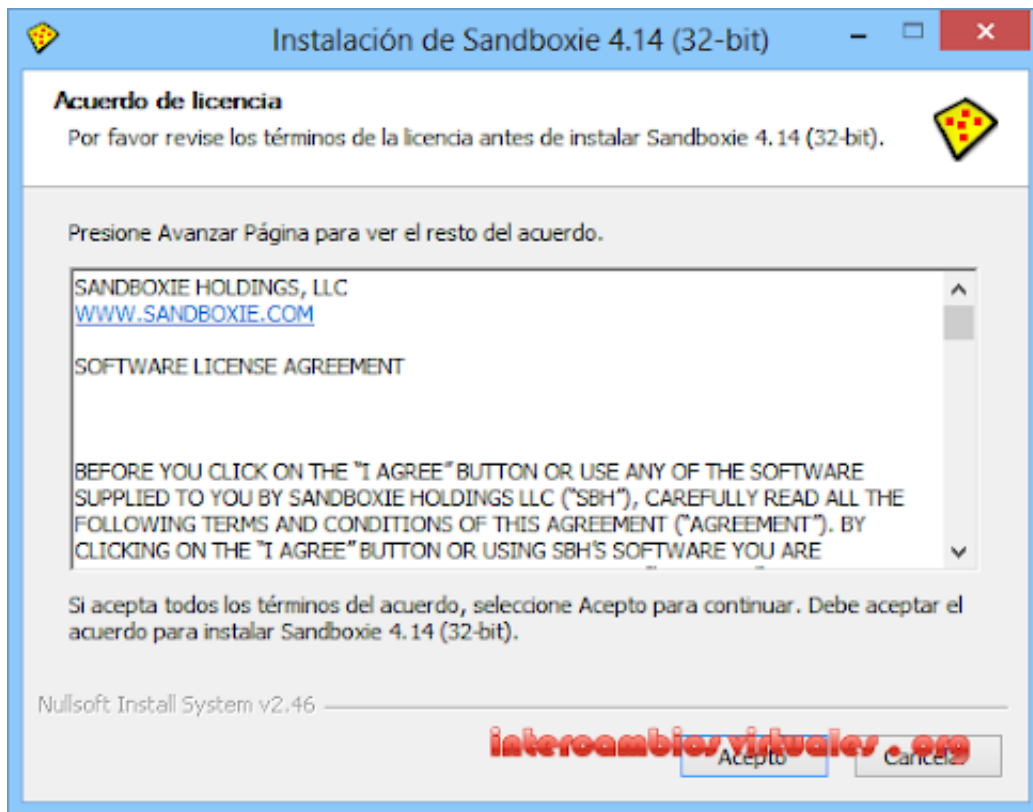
Instalación de Sandboxie 4.14 (32-bit)

Acuerdo de licencia

Por favor revise los términos de la licencia antes de instalar Sandboxie 4.14 (32-bit).

Presione Avanzar Página para ver el resto del acuerdo.

SANDBOXIE HOLDINGS, LLC
WWW.SANDBOXIE.COM

SOFTWARE LICENSE AGREEMENT

BEFORE YOU CLICK ON THE "I AGREE" BUTTON OR USE ANY OF THE SOFTWARE SUPPLIED TO YOU BY SANDBOXIE HOLDINGS LLC ("SBH"), CAREFULLY READ ALL THE FOLLOWING TERMS AND CONDITIONS OF THIS AGREEMENT ("AGREEMENT"). BY CLICKING ON THE "I AGREE" BUTTON OR USING SBH'S SOFTWARE YOU ARE

Si acepta todos los términos del acuerdo, seleccione Acepto para continuar. Debe aceptar el acuerdo para instalar Sandboxie 4.14 (32-bit).

Nullsoft Install System v2.46

intercambiosvirtuales.org

Acepto

Cancelar